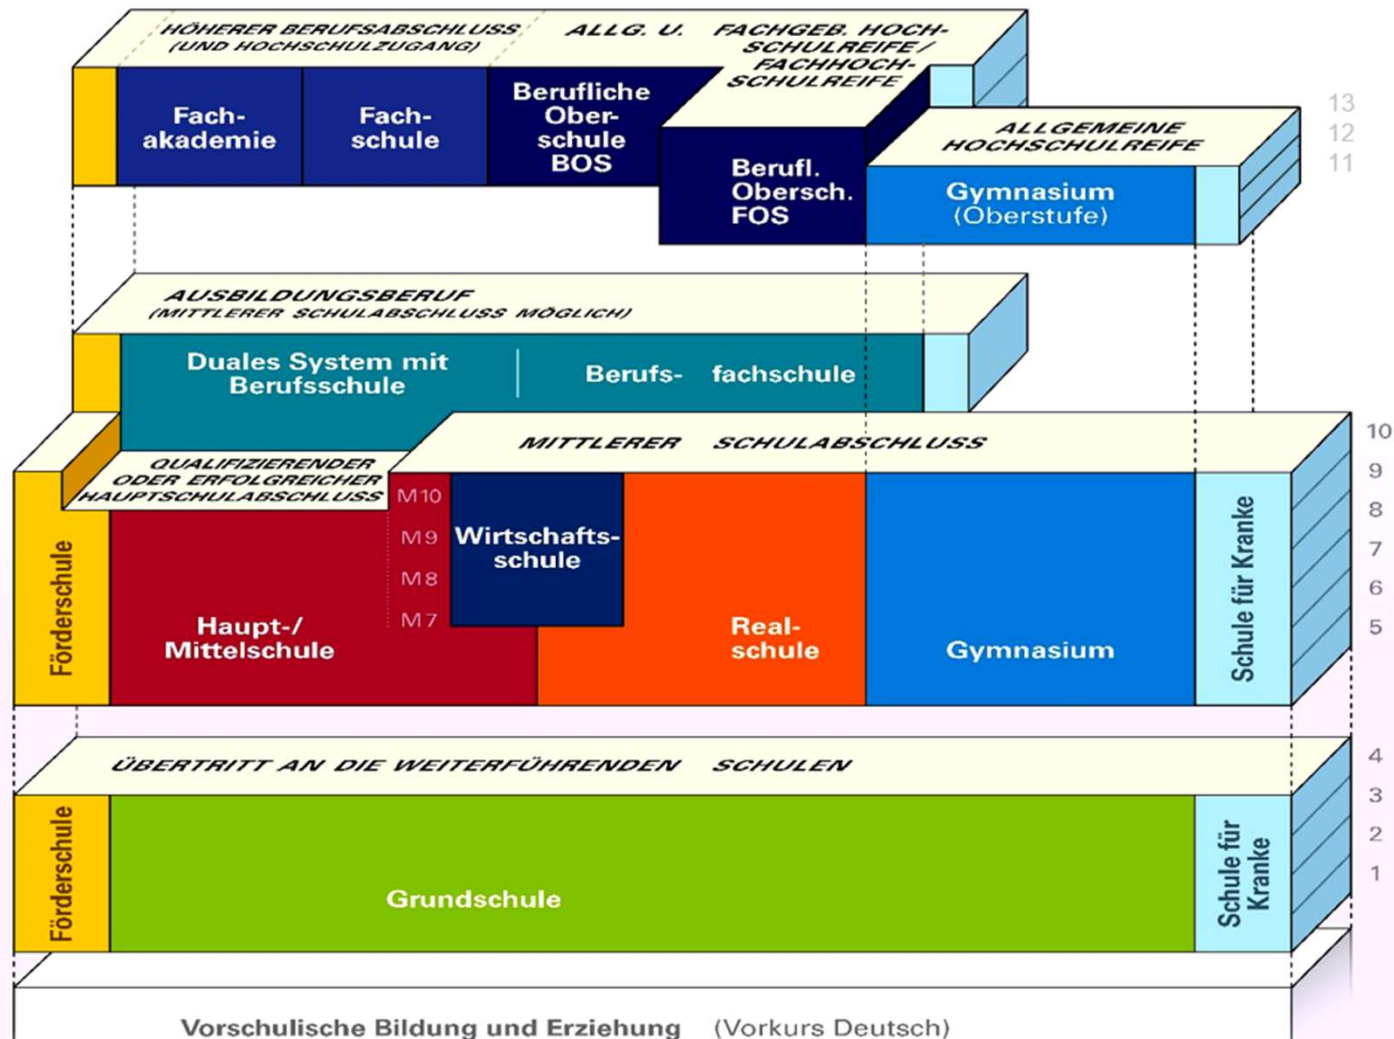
HÖHERER BERUFSABSCHLUSS (UND HOCHSCHULZUGANG)

ALLG. U. FACHGEB. HOCHSCHULREIFE / FACHHOCHSCHULREIFE

Fachakademie

Fachschule

Berufliche Oberschule BOS

Berufl. Obersch. FOS

ALLGEMEINE HOCHSCHULREIFE

Gymnasium (Oberstufe)

13
12
11

AUSBILDUNGSBERUF (MITTLERER SCHULABSCHLUSS MÖGLICH)

Duales System mit Berufsschule

Berufs- fachschule

MITTLERER SCHULABSCHLUSS

QUALIFIZIERENDER ODER ERFOLGREICHER HAUPTSCHULABSCHLUSS

10
9
8
7
6
5

Förderschule

M10
M9
M8
M7

Wirtschaftsschule

Haupt-/ Mittelschule

Realschule

Gymnasium

Schule für Kranke

ÜBERTRITT AN DIE WEITERFÜHRENDEN SCHULEN

4
3
2
1

Förderschule

Grundschule

Schule für Kranke

Vorschulische Bildung und Erziehung (Vorkurs Deutsch)